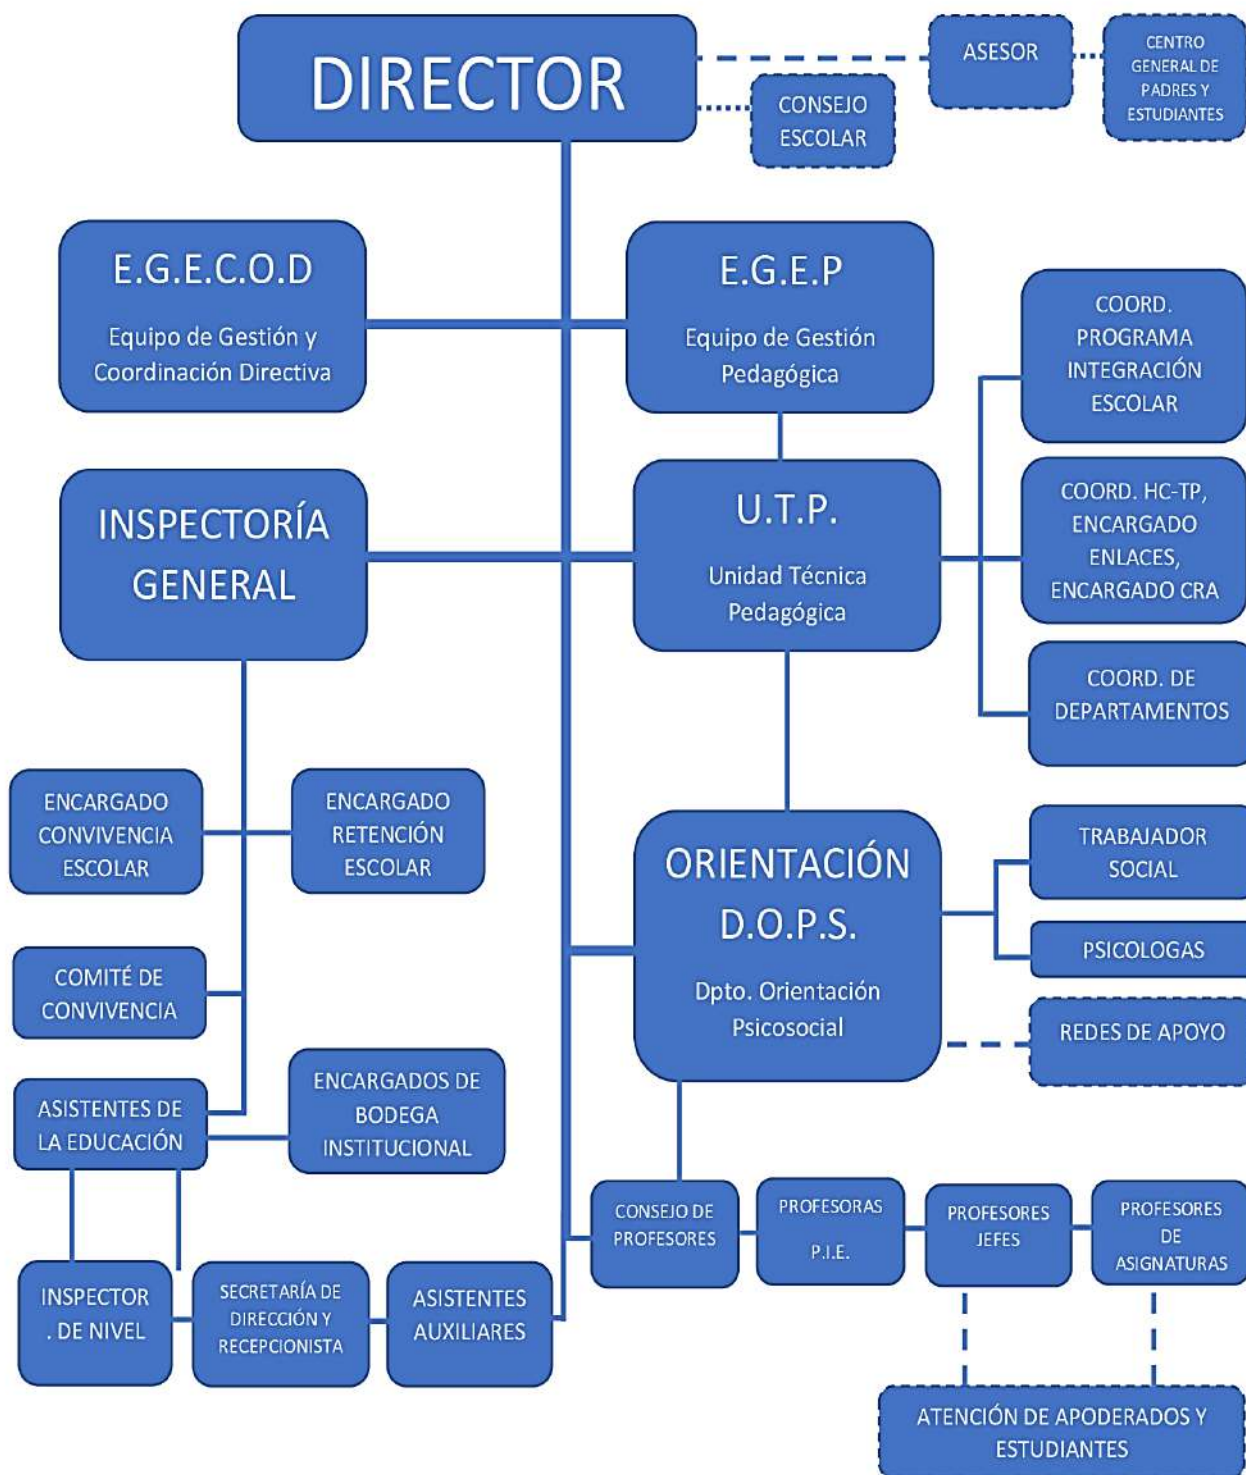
DIRECTOR

ASESOR

CENTRO GENERAL DE PADRES Y ESTUDIANTES

CONSEJO ESCOLAR

E.G.E.C.O.D

Equipo de Gestión y Coordinación Directiva

E.G.E.P

Equipo de Gestión Pedagógica

COORD. PROGRAMA INTEGRACIÓN ESCOLAR

INSPECTORÍA GENERAL

U.T.P.

Unidad Técnica Pedagógica

COORD. HC-TP, ENCARGADO ENLACES, ENCARGADO CRA

COORD. DE DEPARTAMENTOS

ENCARGADO CONVIVENCIA ESCOLAR

ENCARGADO RETENCIÓN ESCOLAR

ORIENTACIÓN D.O.P.S.

Dpto. Orientación Psicosocial

TRABAJADOR SOCIAL

PSICOLOGAS

REDES DE APOYO

COMITÉ DE CONVIVENCIA

ASISTENTES DE LA EDUCACIÓN

ENCARGADOS DE BODEGA INSTITUCIONAL

CONSEJO DE PROFESORES

PROFESORAS P.I.E.

PROFESORES JEFES

PROFESORES DE ASIGNATURAS

INSPECTOR . DE NIVEL

SECRETARÍA DE DIRECCIÓN Y RECEPCIONISTA

ASISTENTES AUXILIARES

ATENCIÓN DE APODERADOS Y ESTUDIANTES